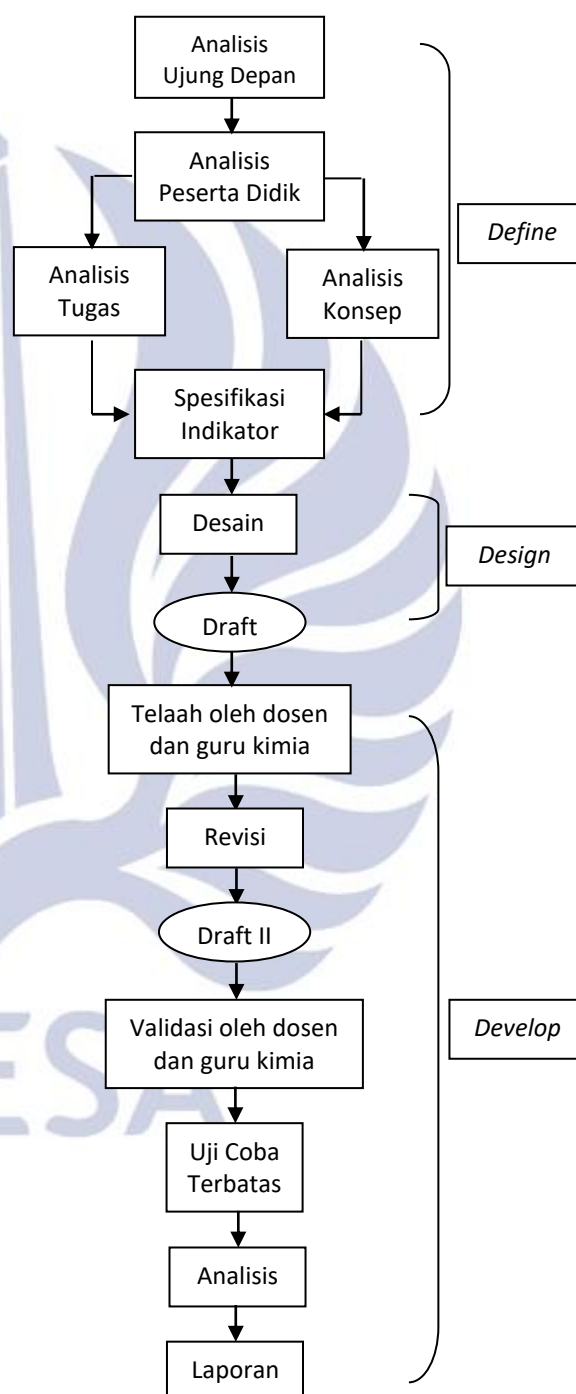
Analisis Ujung Depan

Analisis Peserta Didik

Analisis Tugas

Analisis Konsep

Spesifikasi Indikator

*Define*

Desain

Draft

*Design*

Telaah oleh dosen dan guru kimia

Revisi

Draft II

Validasi oleh dosen dan guru kimia

Uji Coba Terbatas

Analisis

Laporan

*Develop*

ESA